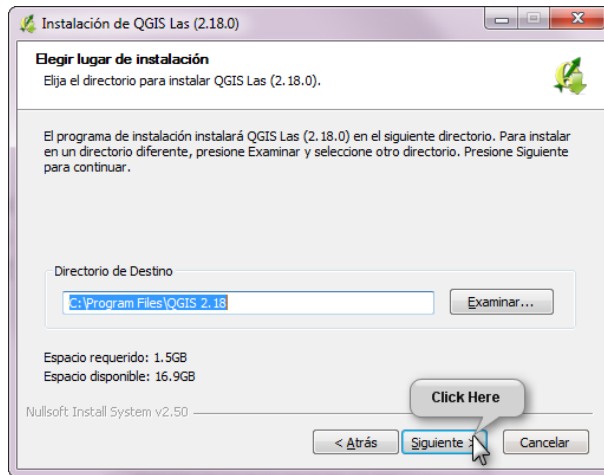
Instalación de QGIS Las (2.18.0)

Elegir lugar de instalación
Elija el directorio para instalar QGIS Las (2.18.0).

El programa de instalación instalará QGIS Las (2.18.0) en el siguiente directorio. Para instalar en un directorio diferente, presione Examinar y seleccione otro directorio. Presione Siguiente para continuar.

Directorio de Destino
C:\Program Files\QGIS 2.18
Examinar...

Espacio requerido: 1.5GB
Espacio disponible: 16.9GB

Nullsoft Install System v2.50

Click Here

< Atrás
Siguiente >
Cancelar